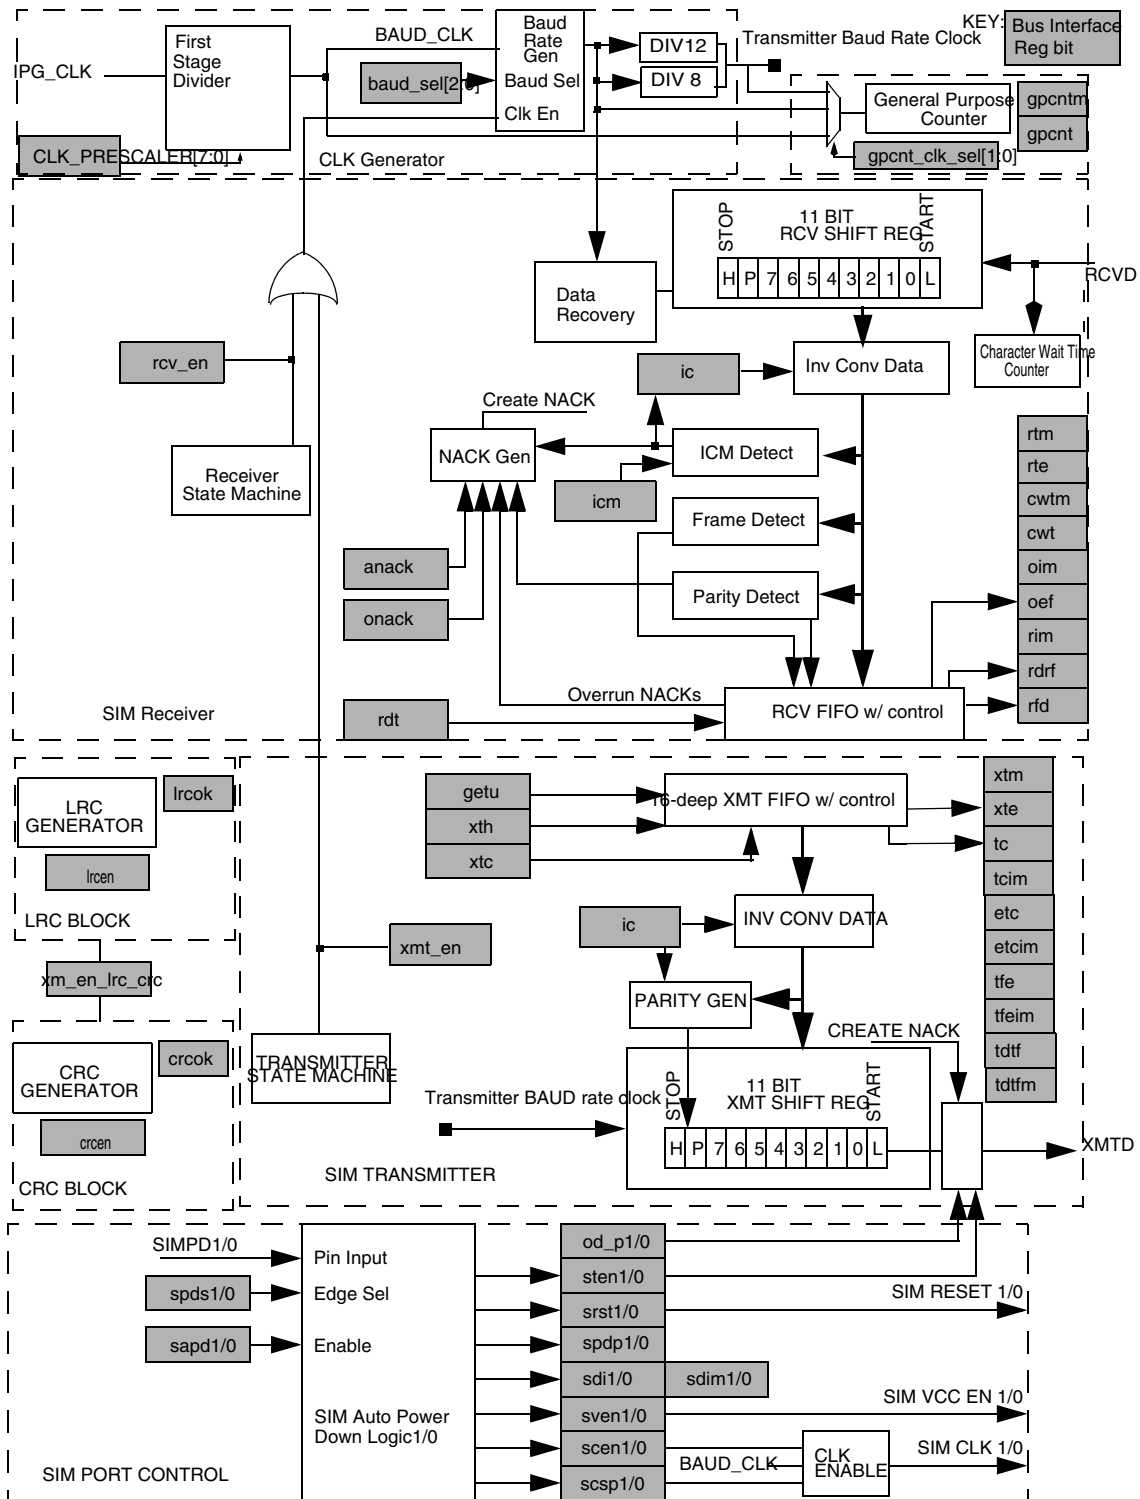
KEY: Bus Interface Reg bit

IPG_CLK
First Stage Divider
CLK_PRESCALER[7:0]
BAUD_CLK
baud_sel[2:0]
Baud Rate Gen
Baud Sel
Clk En
DIV12
DIV 8
Transmitter Baud Rate Clock
General Purpose Counter
gpcntm
gpcnt
gpcnt_clk_sel[1:0]
CLK Generator

STOP
11 BIT
RCV SHIFT REG
START
H P 7 6 5 4 3 2 1 0 L
RCVD
Data Recovery
Character Wait Time Counter
rcv_en
ic
Inv Conv Data
Create NACK
NACK Gen
ICM Detect
icm
Receiver State Machine
Frame Detect
anack
onack
Parity Detect
rtm
rte
cwtm
cwt
oim
oef
rim
rdrf
rfd
rdt
Overrun NACKs
RCV FIFO w/ control
SIM Receiver

LRC GENERATOR
lrcok
lrcen
LRC BLOCK
xm_en_lrc_crc
CRC GENERATOR
crcok
crcen
CRC BLOCK
getu
xth
xtc
16-deep XMT FIFO w/ control
xtm
xte
tc
tcim
etc
etcim
tfe
tfeim
tdtf
tdtfm
ic
INV CONV DATA
xmt_en
PARITY GEN
CREATE NACK
TRANSMITTER STATE MACHINE
Transmitter BAUD rate clock
STOP
11 BIT
XMT SHIFT REG
START
H P 7 6 5 4 3 2 1 0 L
XMTD
SIM TRANSMITTER

SIMPD1/0
Pin Input
spds1/0
Edge Sel
sapd1/0
Enable
SIM Auto Power Down Logic1/0
od_p1/0
sten1/0
srst1/0
spdp1/0
sdi1/0
sdim1/0
sven1/0
scen1/0
scsp1/0
SIM RESET 1/0
SIM VCC EN 1/0
SIM CLK 1/0
BAUD_CLK
CLK ENABLE
SIM PORT CONTROL